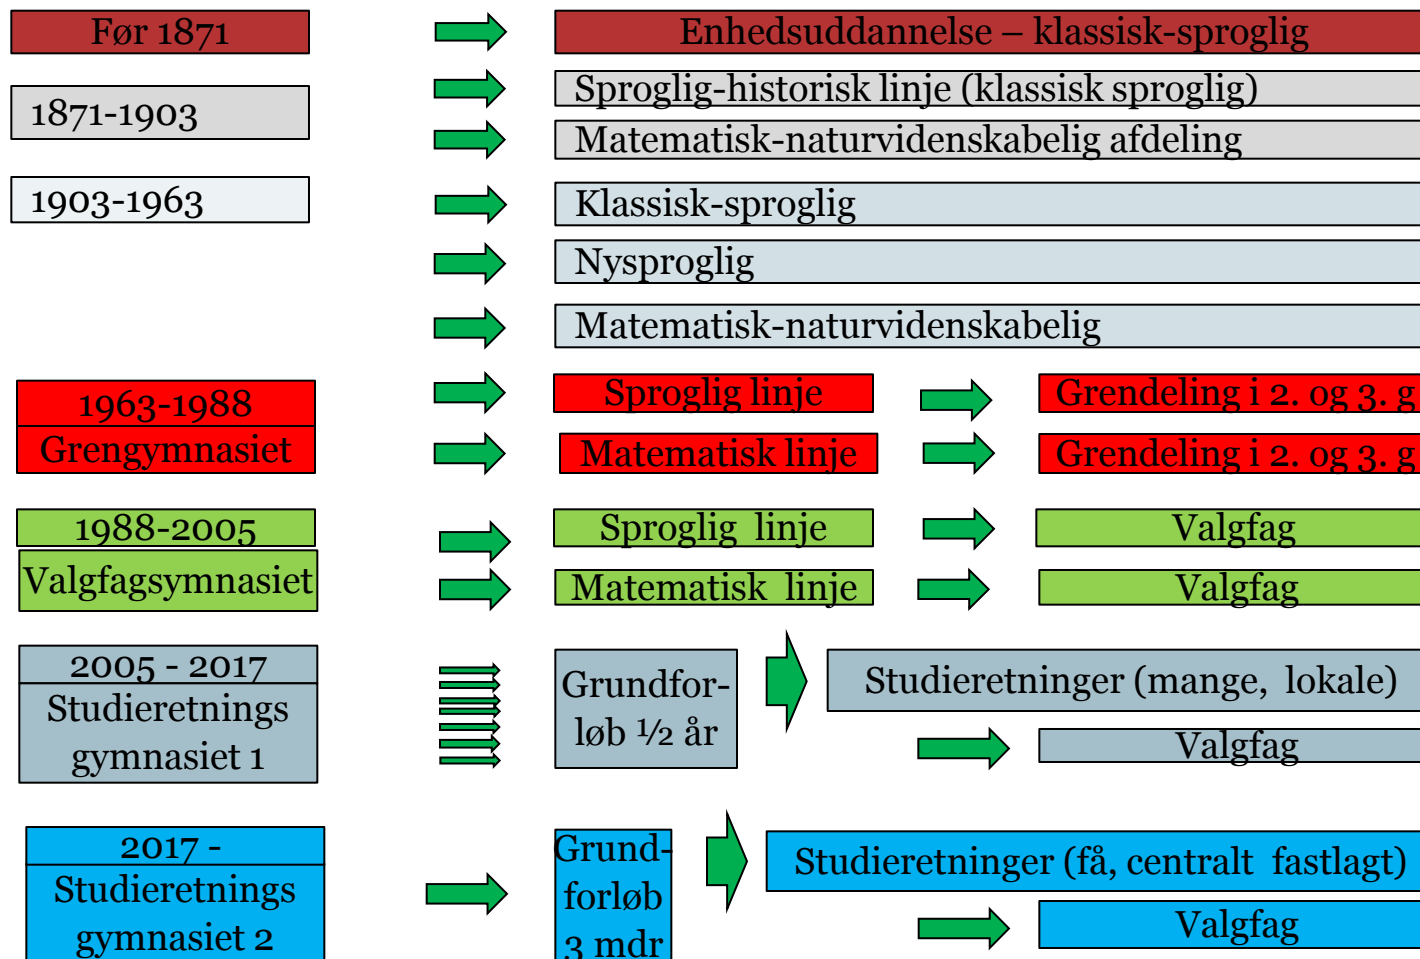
Før 1871

Enhedsuddannelse – klassisk-sproglig

1871-1903

Sproglig-historisk linje (klassisk sproglig)

Matematisk-naturvidenskabelig afdeling

1903-1963

Klassisk-sproglig

Nysproglig

Matematisk-naturvidenskabelig

1963-1988
Grengymnasiet

Sproglig linje

Grendeling i 2. og 3. g

Matematisk linje

Grendeling i 2. og 3. g

1988-2005
Valgfagsymnasiet

Sproglig linje

Valgfag

Matematisk linje

Valgfag

2005 - 2017
Studieretnings gymnasiet 1

Grundforløb ½ år

Studieretninger (mange, lokale)

Valgfag

2017 -
Studieretnings gymnasiet 2

Grundforløb 3 mdr

Studieretninger (få, centralt fastlagt)

Valgfag